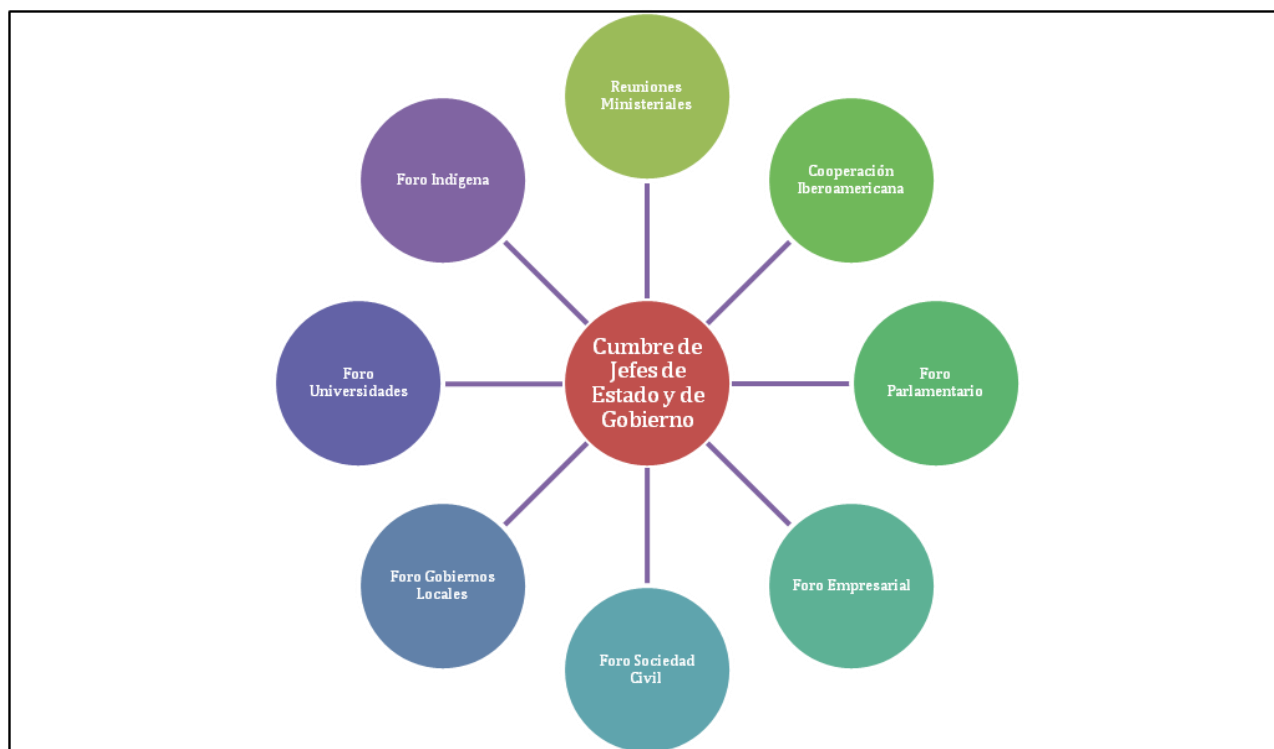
Reuniones Ministeriales

Foro Indígena

Cooperación Iberoamericana

Foro Universidades

Cumbre de Jefes de Estado y de Gobierno

Foro Parlamentario

Foro Gobiernos Locales

Foro Empresarial

Foro Sociedad Civil